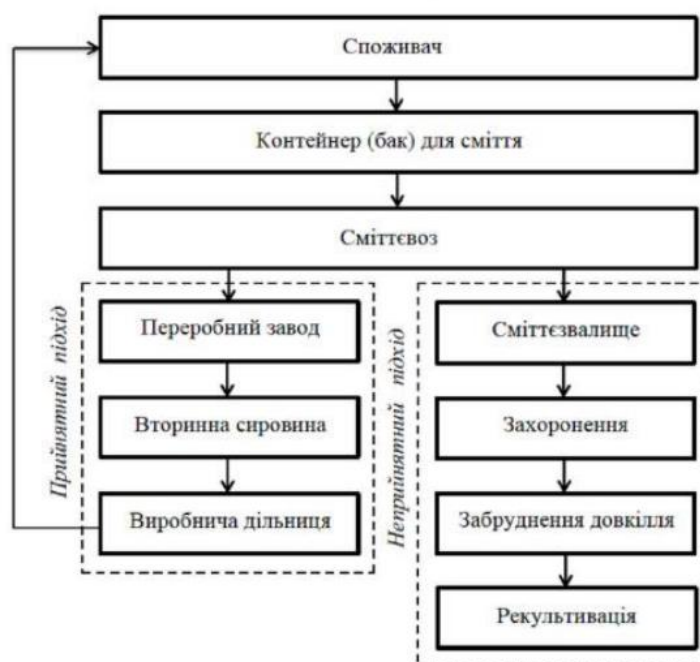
Споживач

Контейнер (бак) для сміття

Сміттєвоз

Прийнятний підхід

Переробний завод

Вторинна сировина

Виробнича дільниця

Неприйнятний підхід

Сміттєзвалище

Захоронення

Забруднення довкілля

Рекультивація